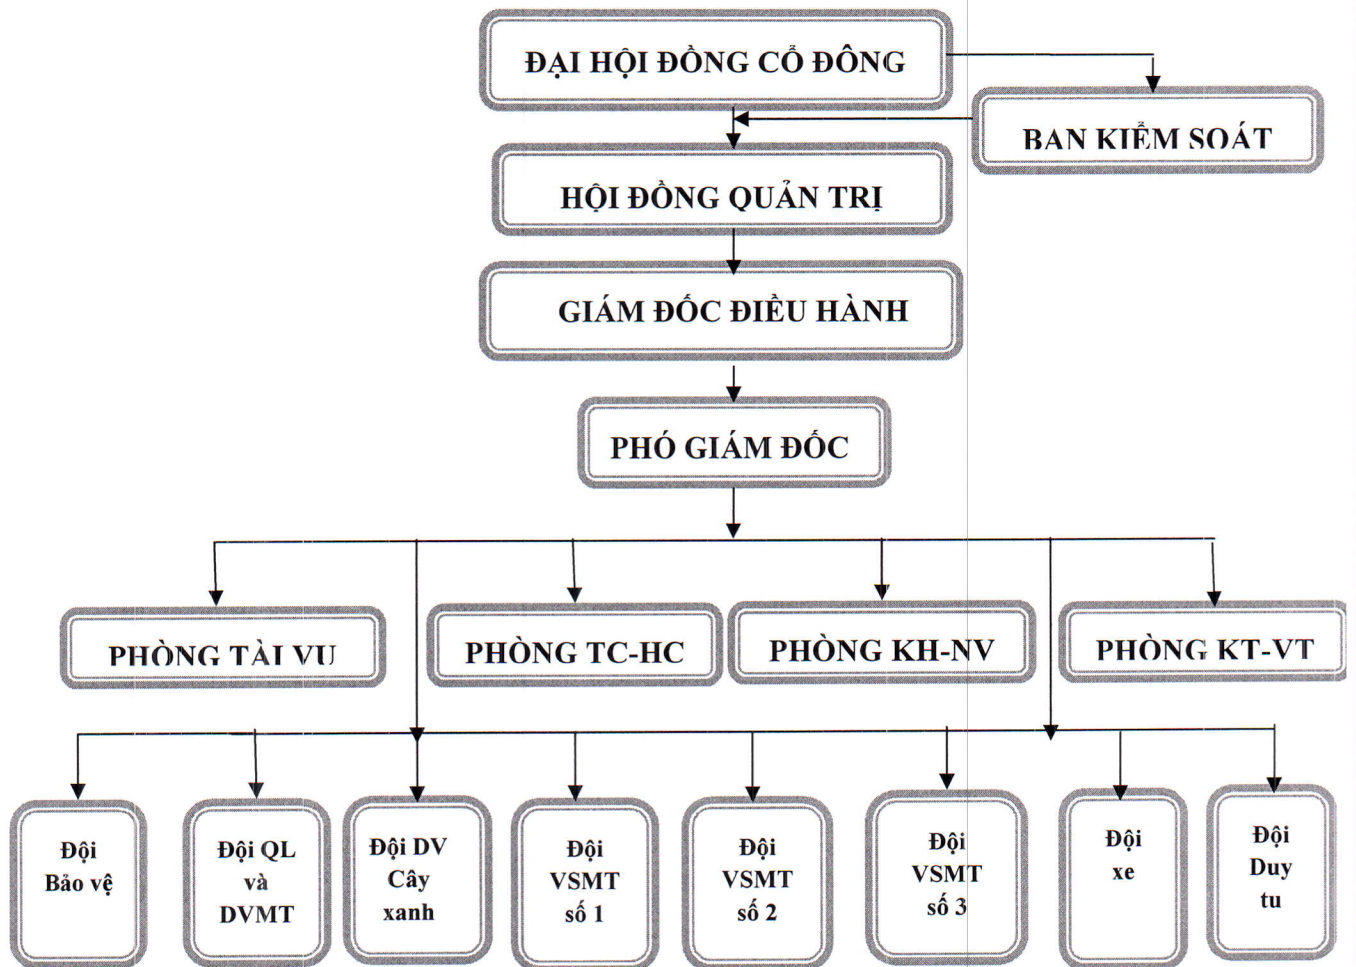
ĐẠI HỘI ĐỒNG CỔ ĐÔNG

BAN KIỂM SOÁT

HỘI ĐỒNG QUẢN TRỊ

GIÁM ĐỐC ĐIỀU HÀNH

PHÓ GIÁM ĐỐC

PHÒNG TÀI VỤ

PHÒNG TC-HC

PHÒNG KH-NV

PHÒNG KT-VT

Đội Bảo vệ

Đội QL và DVMT

Đội DV Cây xanh

Đội VSMT số 1

Đội VSMT số 2

Đội VSMT số 3

Đội xe

Đội Duy tu